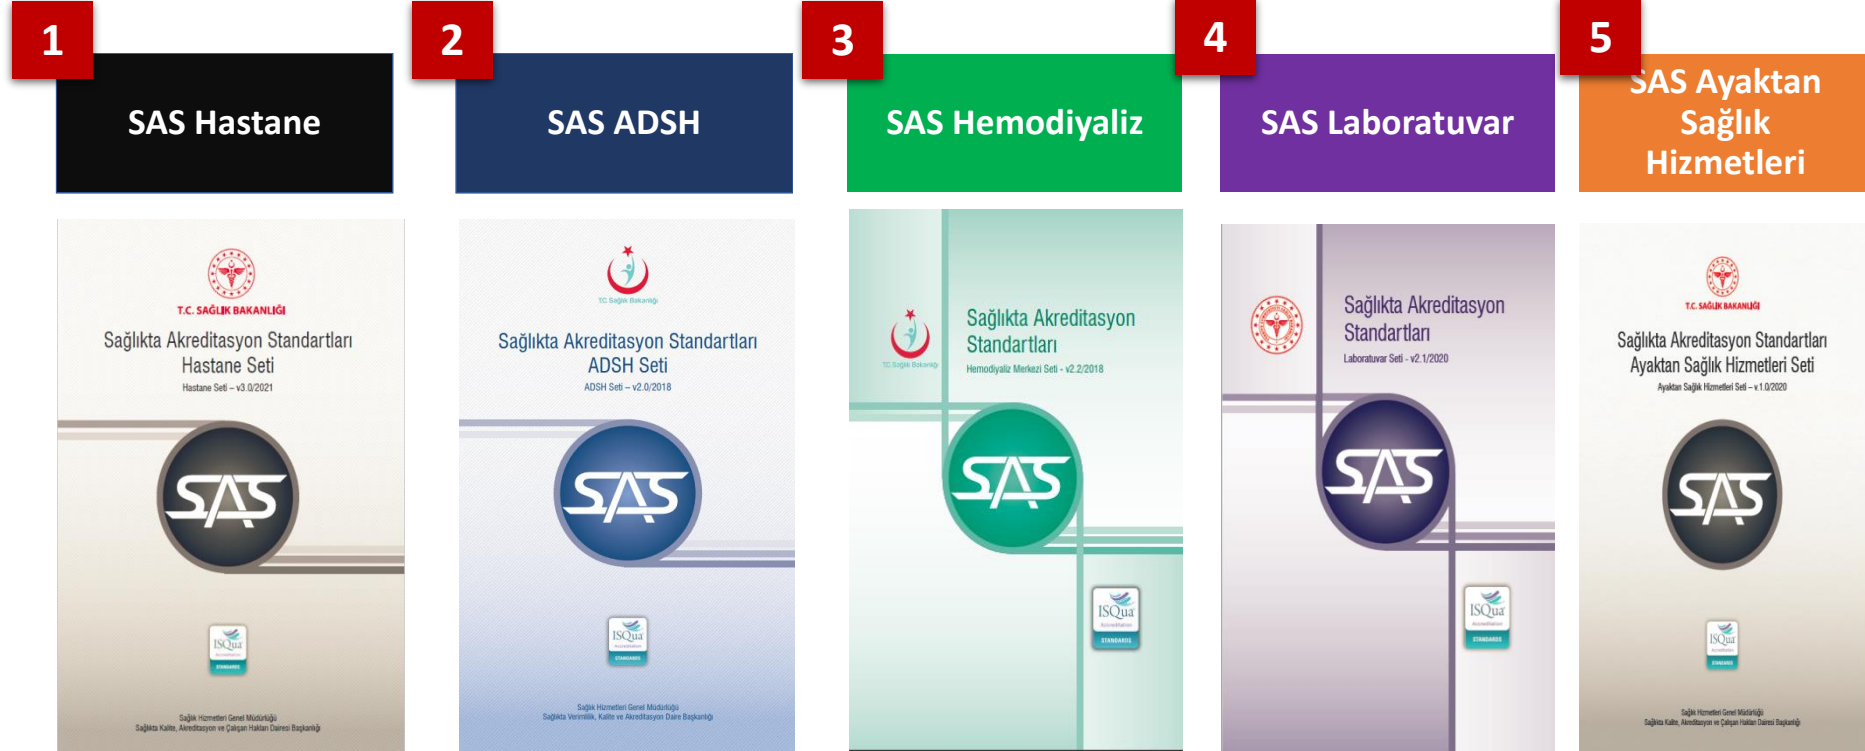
1

SAS Hastane

T.C. SAĞLIK BAKANLIĞI

Sağlıkta Akreditasyon Standartları
Hastane Seti

Hastane Seti – v3.0/2021

SAS

ISQua

Sağlık Hizmetleri Genel Müdürlüğü
Sağlıkta Kalite, Akreditasyon ve Çalışan Hakları Dairesi Başkanlığı

2

SAS ADSH

T.C Sağlık Bakanlığı

Sağlıkta Akreditasyon Standartları
ADSH Seti

ADSH Seti – v2.0/2018

SAS

ISQua

Sağlık Hizmetleri Genel Müdürlüğü
Sağlıkta Verimlilik, Kalite ve Akreditasyon Daire Başkanlığı

3

SAS Hemodiyaliz

T.C Sağlık Bakanlığı

Sağlıkta Akreditasyon Standartları

Hemodiyaliz Merkezi Seti - v2.2/2018

SAS

ISQua

4

SAS Laboratuvar

Sağlıkta Akreditasyon Standartları

Laboratuvar Seti - v2.1/2020

SAS

ISQua

5

SAS Ayaktan Sağlık Hizmetleri

T.C. SAĞLIK BAKANLIĞI

Sağlıkta Akreditasyon Standartları
Ayaktan Sağlık Hizmetleri Seti

Ayaktan Sağlık Hizmetleri Seti – v1.0/2020

SAS

ISQua

Sağlık Hizmetleri Genel Müdürlüğü
Sağlıkta Kalite, Akreditasyon ve Çalışan Hakları Dairesi Başkanlığı